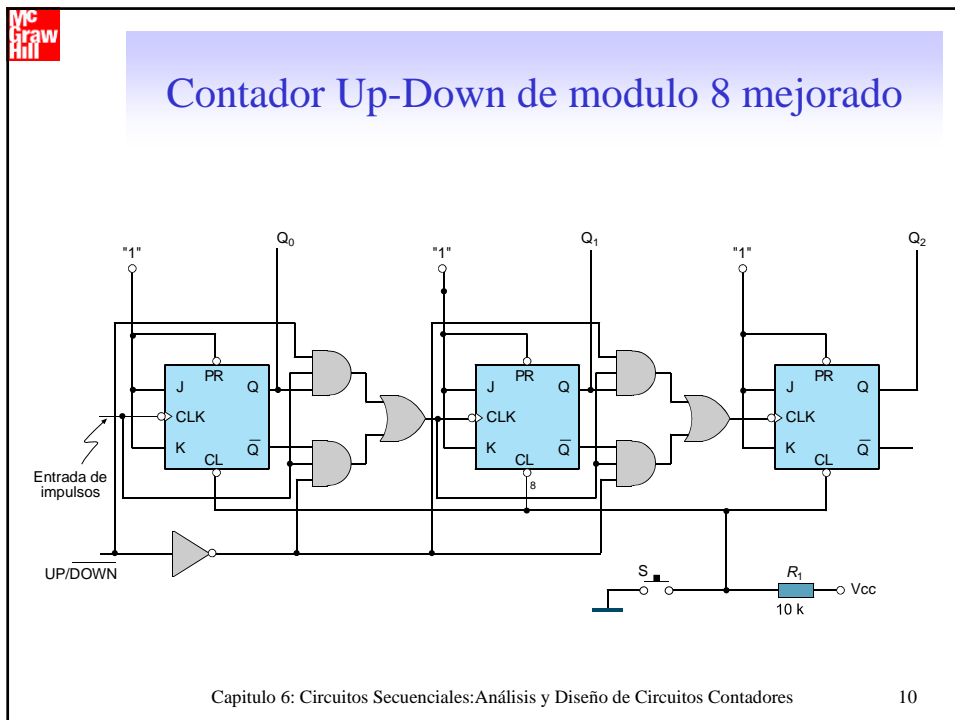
Mc Graw Hill

Contador Up-Down de modulo 8 mejorado

"1"

$Q_0$

"1"

$Q_1$

"1"

$Q_2$

J PR Q CLK K CL $\overline{Q}$

J PR Q CLK K CL $\overline{Q}$

8

J PR Q CLK K CL $\overline{Q}$

Entrada de impulsos

UP/$\overline{DOWN}$

S

$R_1$

10 k

Vcc

Capitulo 6: Circuitos Secuenciales:Análisis y Diseño de Circuitos Contadores

10